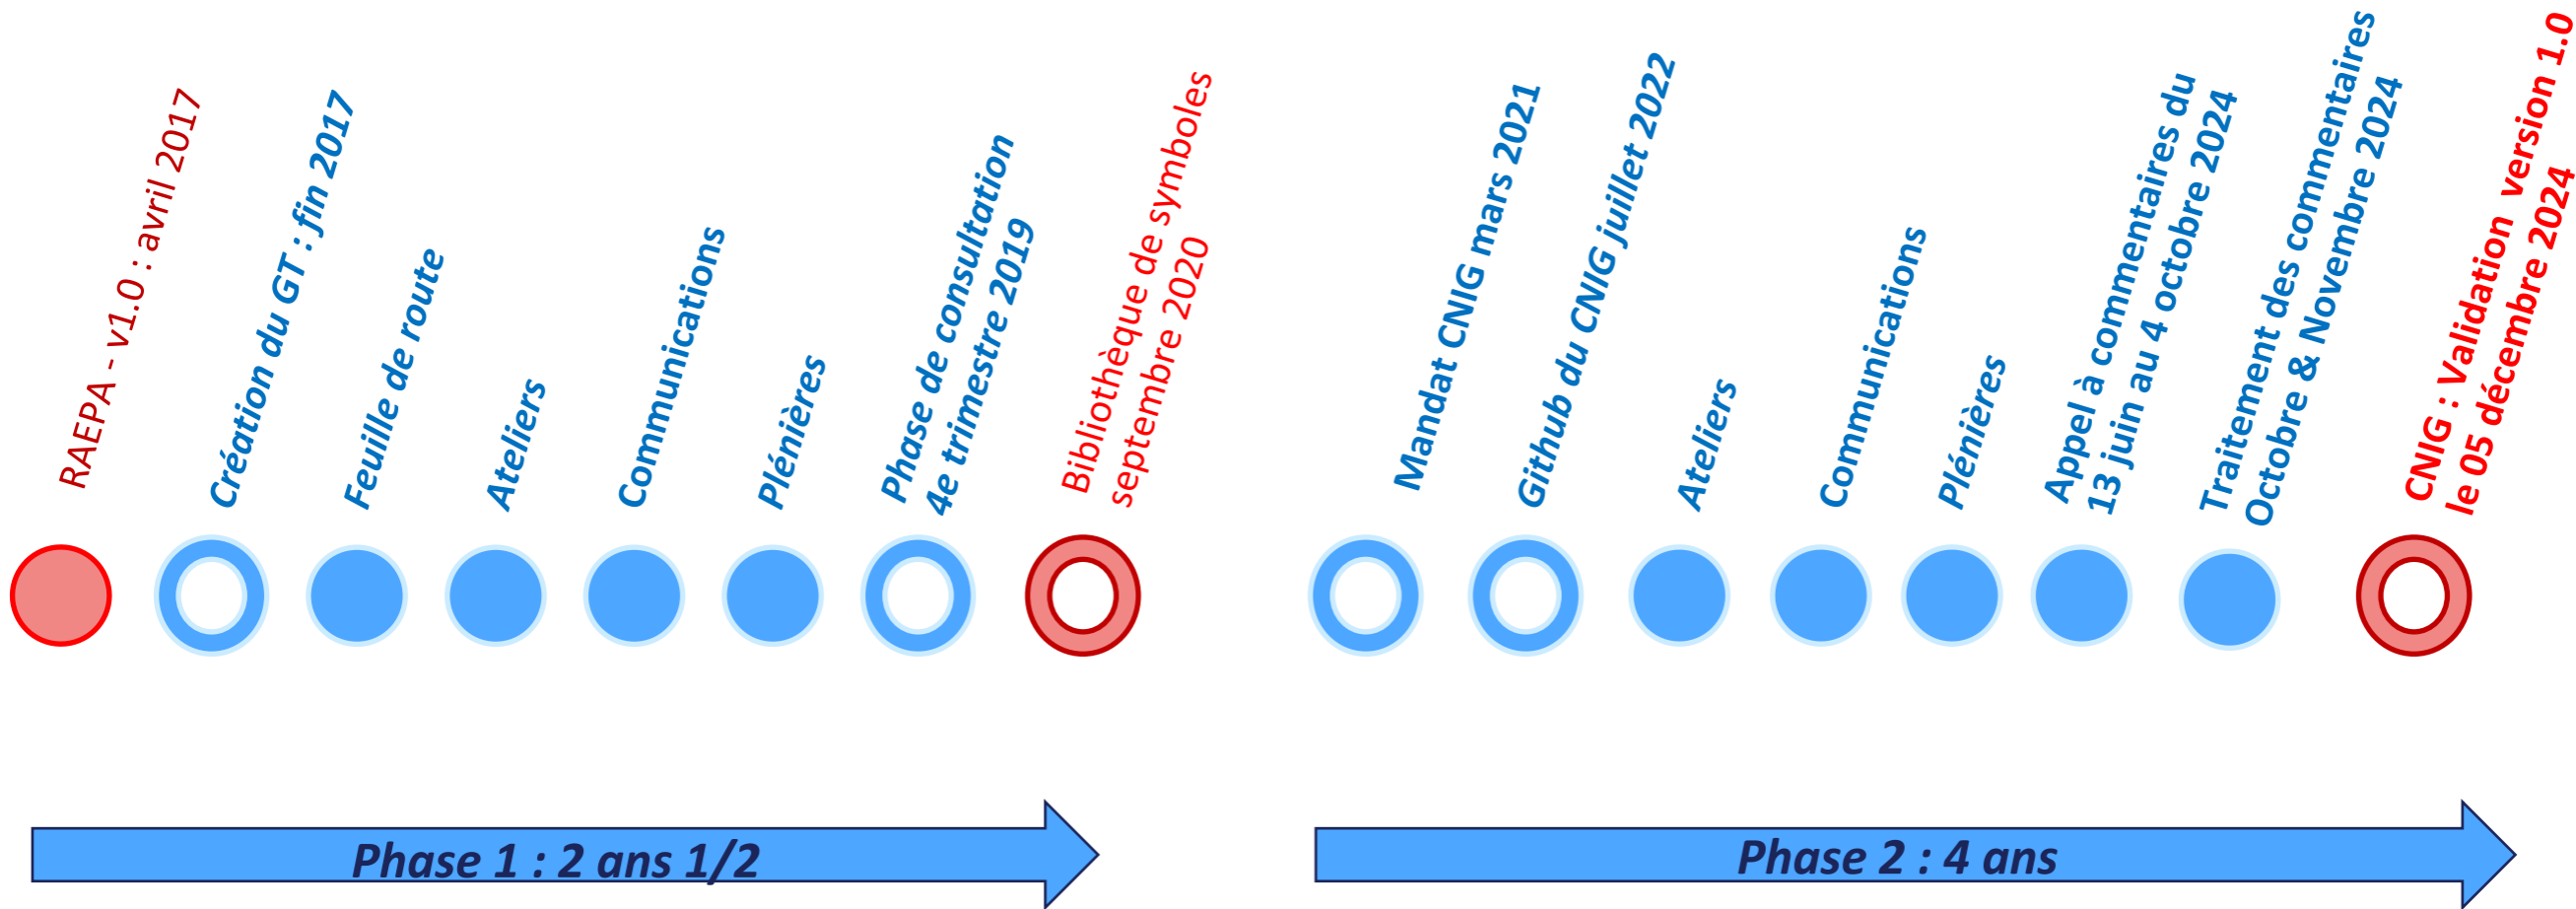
RAEPA - v1.0 : avril 2017

Création du GT : fin 2017

Feuille de route

Ateliers

Communications

Plénières

Phase de consultation 4e trimestre 2019

Bibliothèque de symboles septembre 2020

Mandat CNIG mars 2021

Github du CNIG juillet 2022

Ateliers

Communications

Plénières

Appel à commentaires du 13 juin au 4 octobre 2024

Traitement des commentaires Octobre & Novembre 2024

CNIG : Validation version 1.0 le 05 décembre 2024

Phase 1 : 2 ans 1/2

Phase 2 : 4 ans